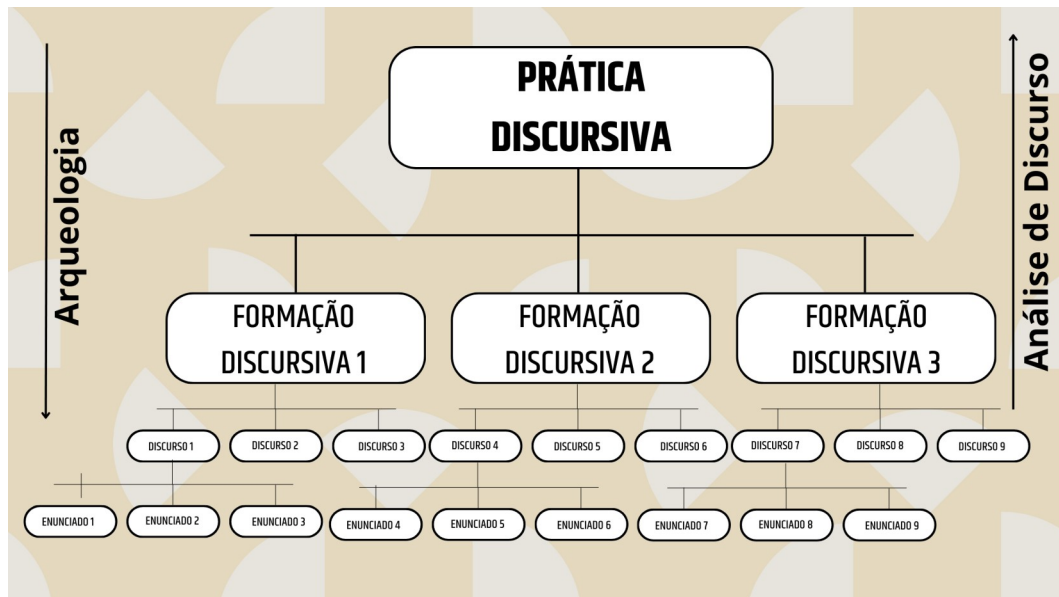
PRÁTICA DISCURSIVA

Arqueologia

Análise de Discurso

FORMAÇÃO DISCURSIVA 1

FORMAÇÃO DISCURSIVA 2

FORMAÇÃO DISCURSIVA 3

DISCURSO 1
DISCURSO 2
DISCURSO 3
DISCURSO 4
DISCURSO 5
DISCURSO 6
DIISCURSO 7
DISCURSO 8
DISCURSO 9

ENUNCIADO 1
ENUNCIADO 2
ENUNCIADO 3
ENUNCIADO 4
ENUNCIADO 5
ENUNCIADO 6
ENUNCIADO 7
ENUNCIADO 8
ENUNCIADO 9